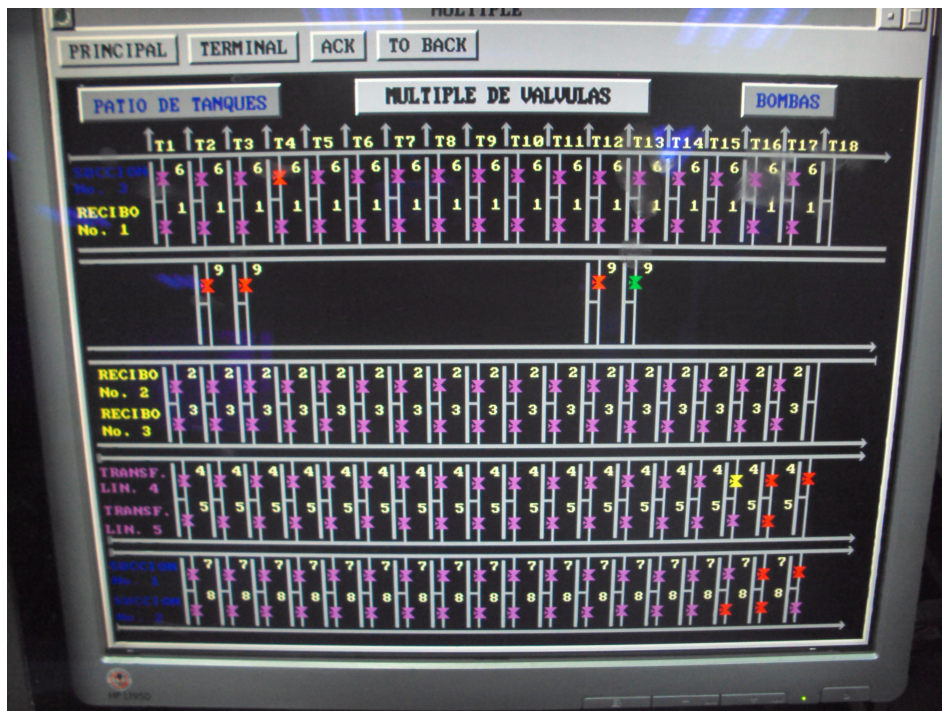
MULTIPLE

PRINCIPAL TERMINAL ACK TO BACK

PATIO DE TANQUES MULTIPLE DE VALVULAS BOMBAS

T1 T2 T3 T4 T5 T6 T7 T8 T9 T10 T11 T12 T13 T14 T15 T16 T17 T18

SUCCION No. 2

6 6 6 6 6 6 6 6 6 6 6 6 6 6 6 6 6

RECIBO No. 1

1 1 1 1 1 1 1 1 1 1 1 1 1 1 1 1 1

9 9 9 9

RECIBO No. 2

2 2 2 2 2 2 2 2 2 2 2 2 2 2 2 2 2

RECIBO No. 3

3 3 3 3 3 3 3 3 3 3 3 3 3 3 3 3 3

TRANSF. LIN. 4

4 4 4 4 4 4 4 4 4 4 4 4 4 4 4 4 4

TRANSF. LIN. 5

5 5 5 5 5 5 5 5 5 5 5 5 5 5 5 5 5

SUCCION No. 1

7 7 7 7 7 7 7 7 7 7 7 7 7 7 7 7 7

SUCCION No. 2

8 8 8 8 8 8 8 8 8 8 8 8 8 8 8 8 8